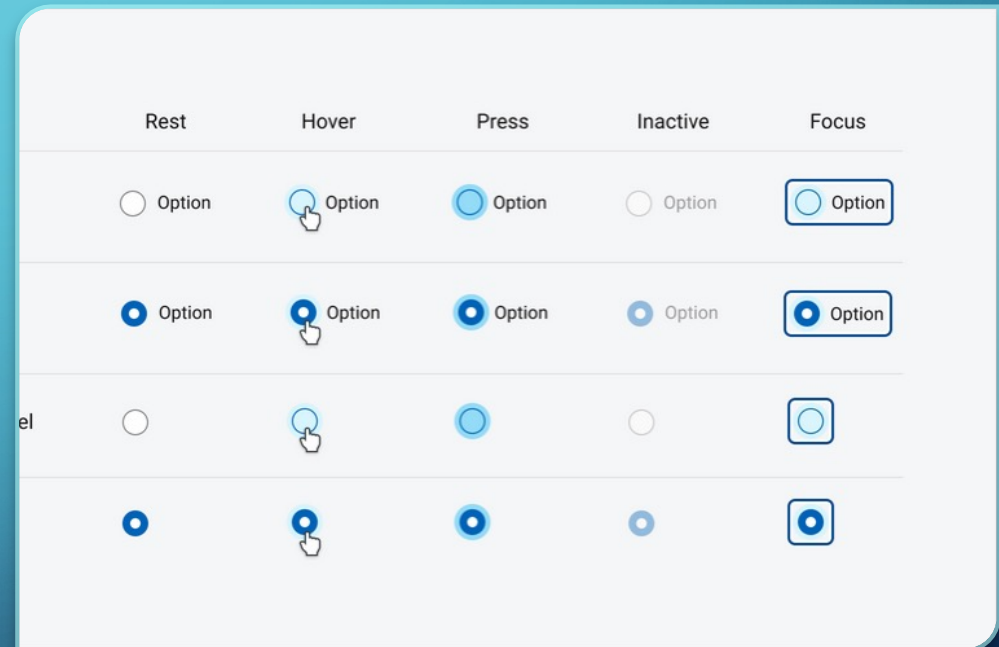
| | Rest | Hover | Press | Inactive | Focus |
|---|---|---|---|---|---|
| | Option | Option | Option | Option | Option |
| | Option | Option | Option | Option | Option |
| el | | | | | |
| | | | | | |